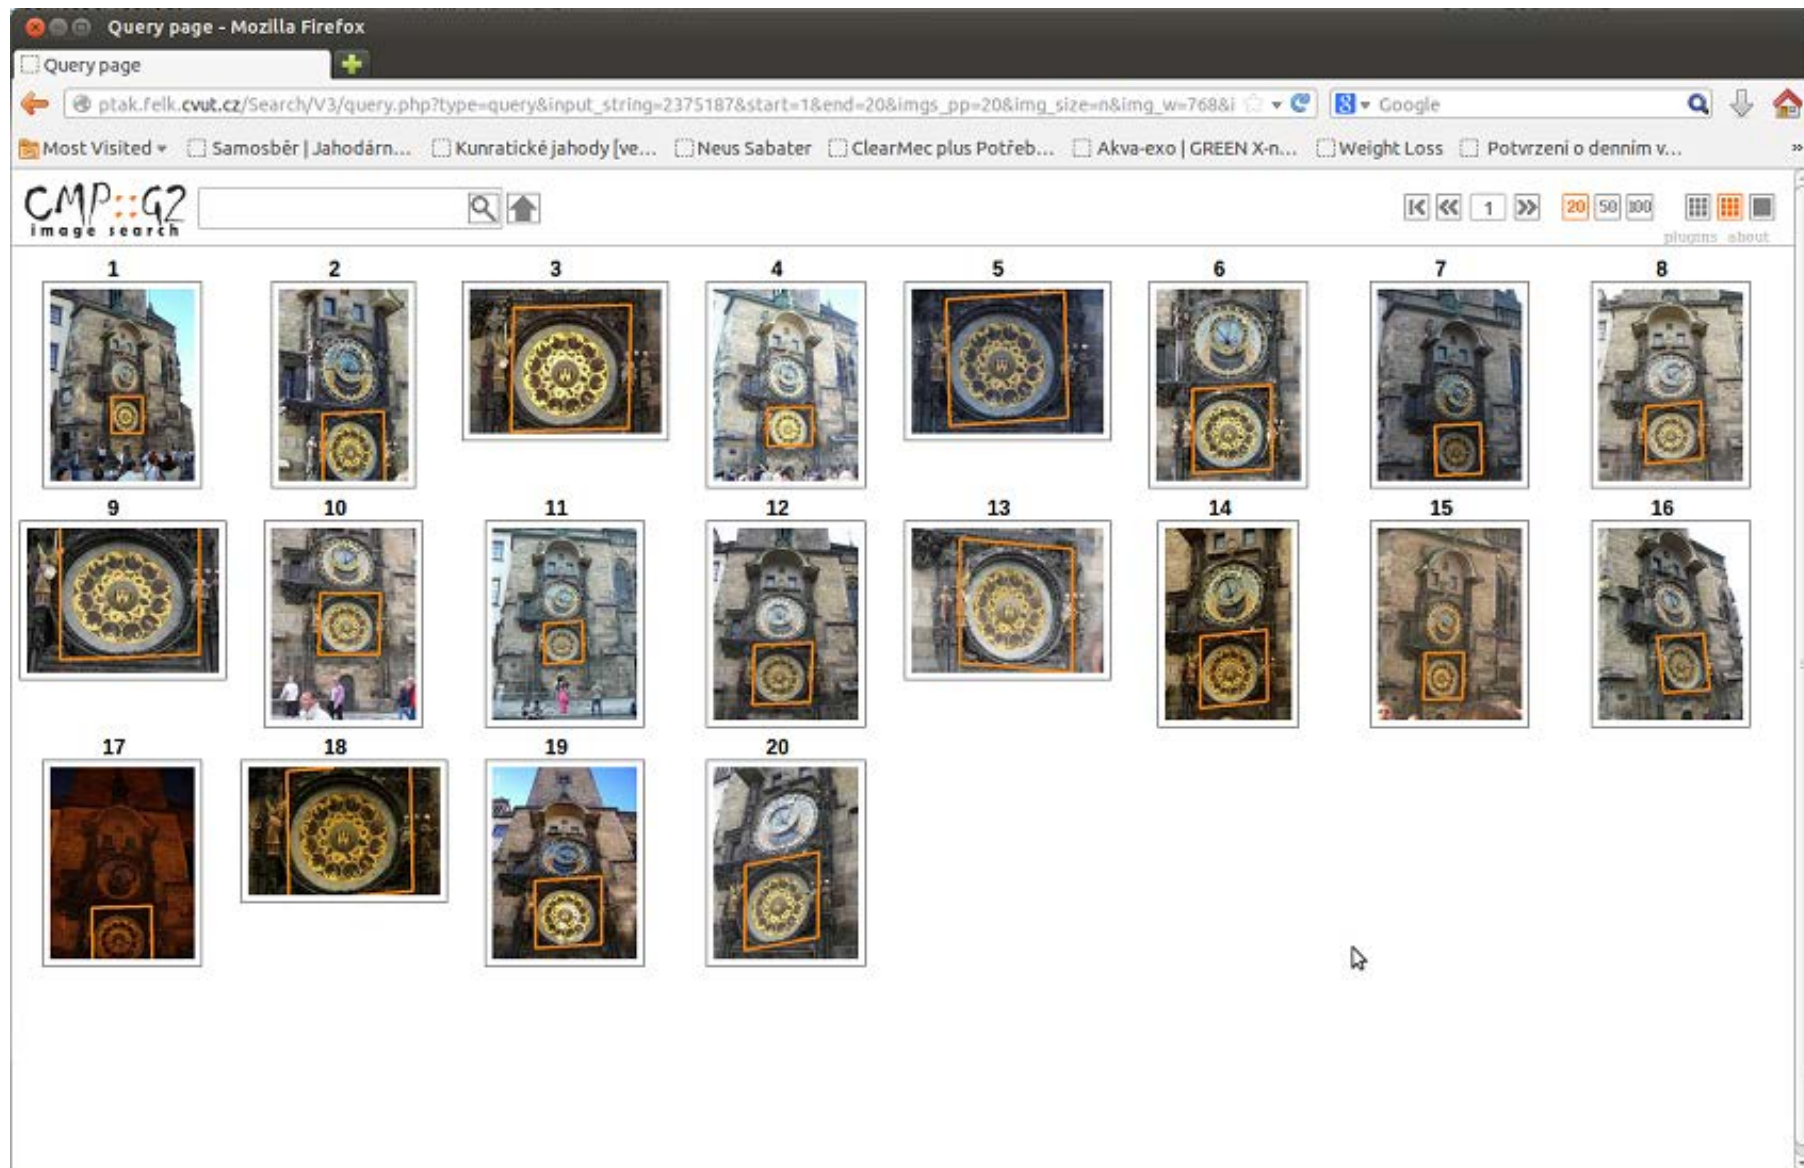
Query page - Mozilla Firefox

Query page

ptak.felk.cvut.cz/Search/V3/query.php?type=query&input_string=2375187&start=1&end=20&imgs_pp=20&img_size=n&img_w=768&i

Google

Most Visited Samosběr | Jahodárn... Kunratické jahody [ve... Neus Sabater ClearMec plus Potřeb... Akva-exo | GREEN X-n... Weight Loss Potvrzeni o dennim v...

CMP::G2 image search

1

20 50 100

plugins about

1

2

3

4

5

6

7

8

9

10

11

12

13

14

15

16

17

18

19

20